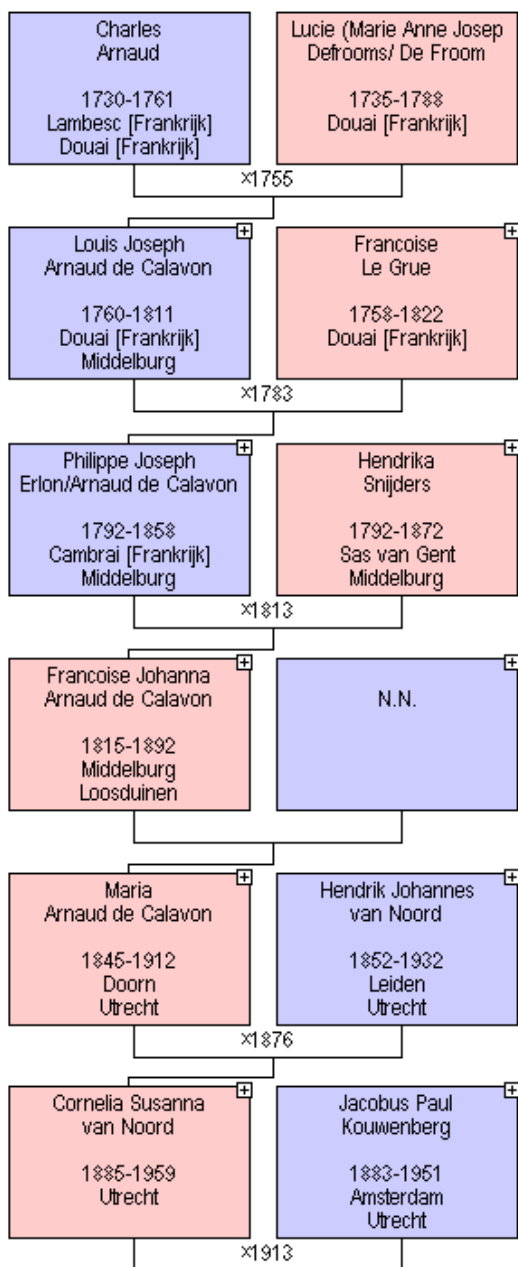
Charles
Arnaud

1730-1761
Lambesc [Frankrijk]
Douai [Frankrijk]

Lucie (Marie Anne Josep
Defrooms/ De Froom

1735-1788
Douai [Frankrijk]

×1755

Louis Joseph
Arnaud de Calavon

1760-1811
Douai [Frankrijk]
Middelburg

Francoise
Le Grue

1758-1822
Douai [Frankrijk]

×1783

Philippe Joseph
Erlon/Arnaud de Calavon

1792-1858
Cambrai [Frankrijk]
Middelburg

Hendrika
Snijders

1792-1872
Sas van Gent
Middelburg

×1813

Francoise Johanna
Arnaud de Calavon

1815-1892
Middelburg
Loosduinen

N.N.

Maria
Arnaud de Calavon

1845-1912
Doorn
Utrecht

Hendrik Johannes
van Noord

1852-1932
Leiden
Utrecht

×1876

Cornelia Susanna
van Noord

1885-1959
Utrecht

Jacobus Paul
Kouwenberg

1883-1951
Amsterdam
Utrecht

×1913